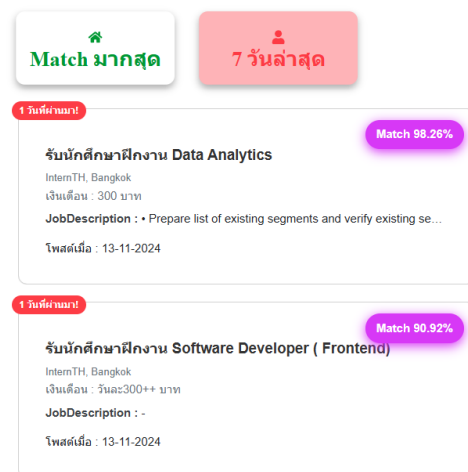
Match มากสุด

7 วันล่าสุด

1 วันที่ผ่านมา!

Match 98.26%

รับนักศึกษาฝึกงาน Data Analytics

InternTH, Bangkok

เงินเดือน : 300 บาท

JobDescription : • Prepare list of existing segments and verify existing se...

โพสต์เมื่อ : 13-11-2024

1 วันที่ผ่านมา!

Match 90.92%

รับนักศึกษาฝึกงาน Software Developer ( Frontend)

InternTH, Bangkok

เงินเดือน : วันละ300++ บาท

JobDescription : -

โพสต์เมื่อ : 13-11-2024